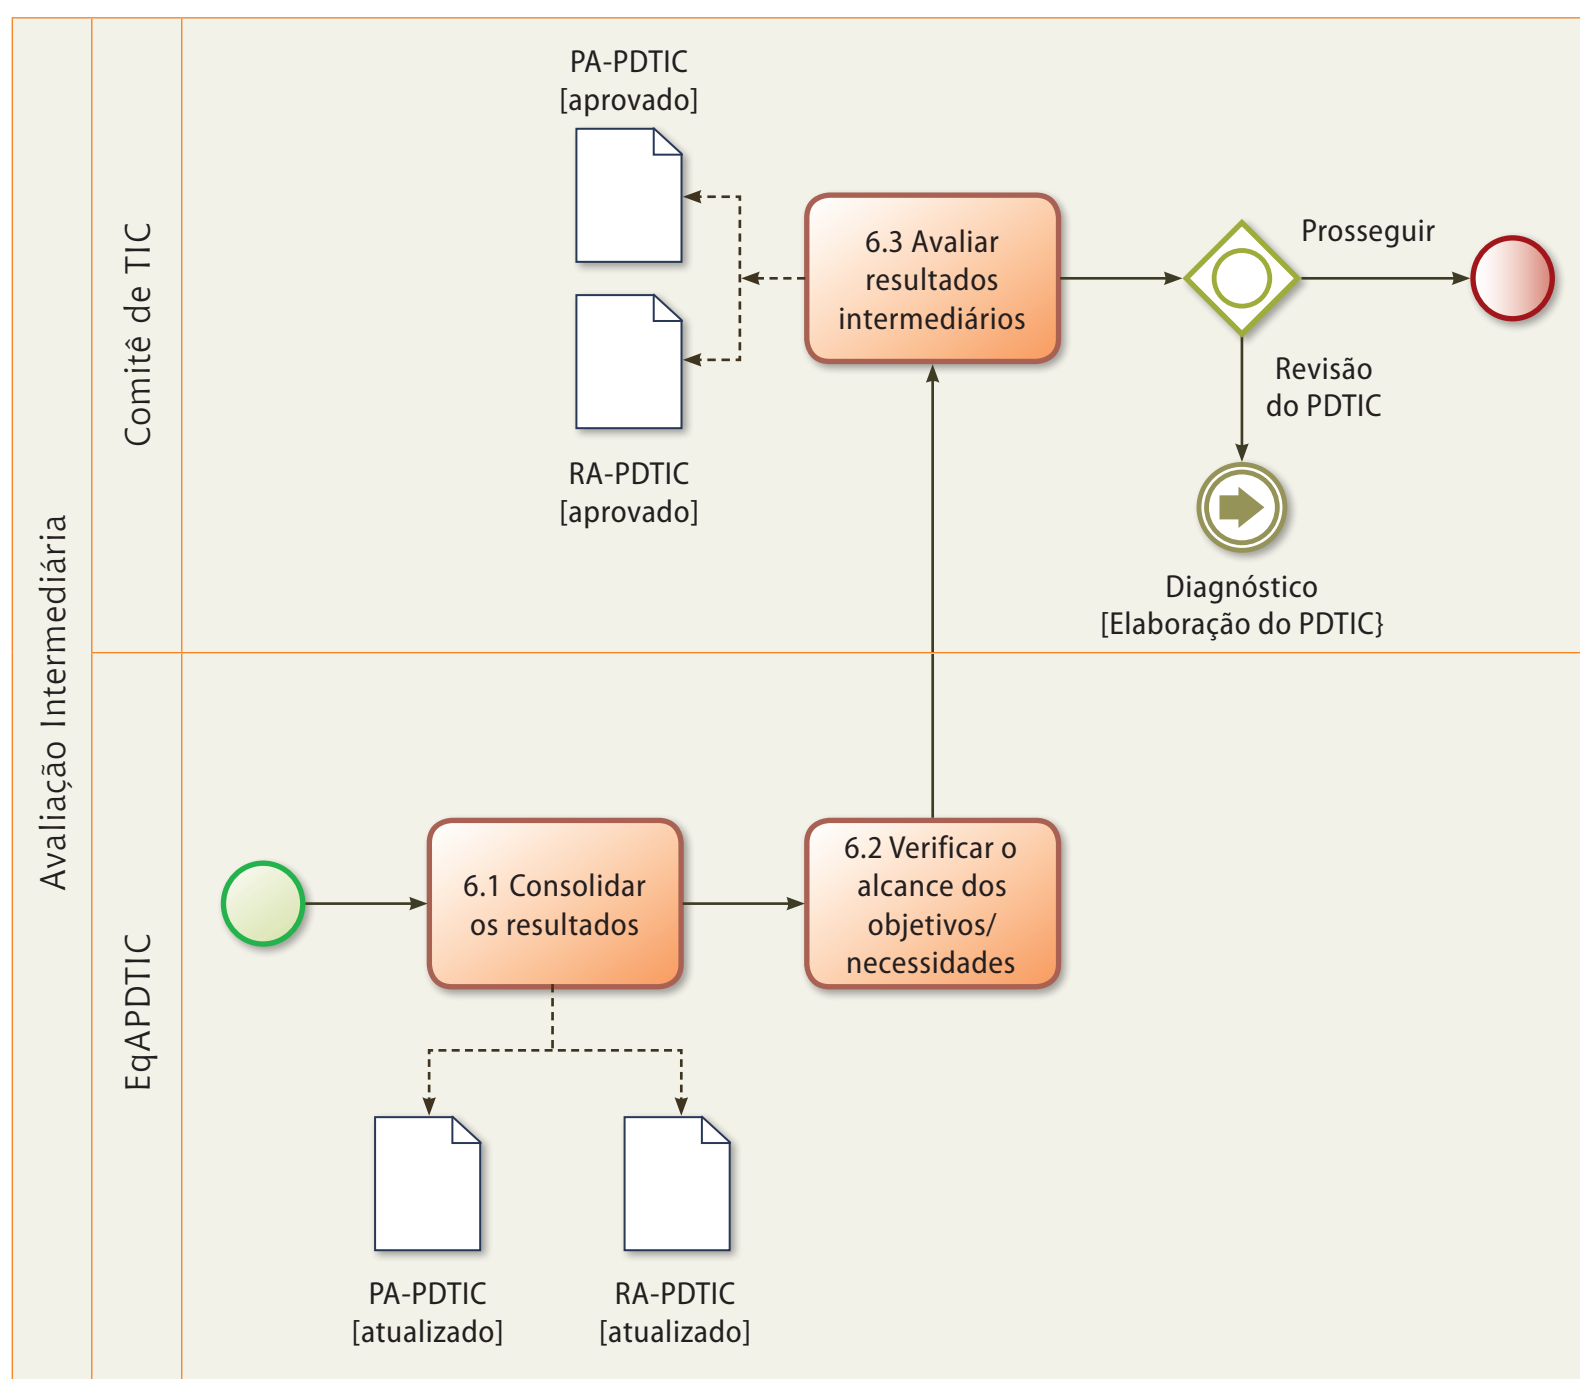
Avaliação Intermediária

Comitê de TIC

PA-PDTIC
[aprovado]

RA-PDTIC
[aprovado]

6.3 Avaliar resultados intermediários

Prosseguir

Revisão do PDTIC

Diagnóstico
[Elaboração do PDTIC}

EqAPDTIC

6.1 Consolidar os resultados

6.2 Verificar o alcance dos objetivos/ necessidades

PA-PDTIC
[atualizado]

RA-PDTIC
[atualizado]